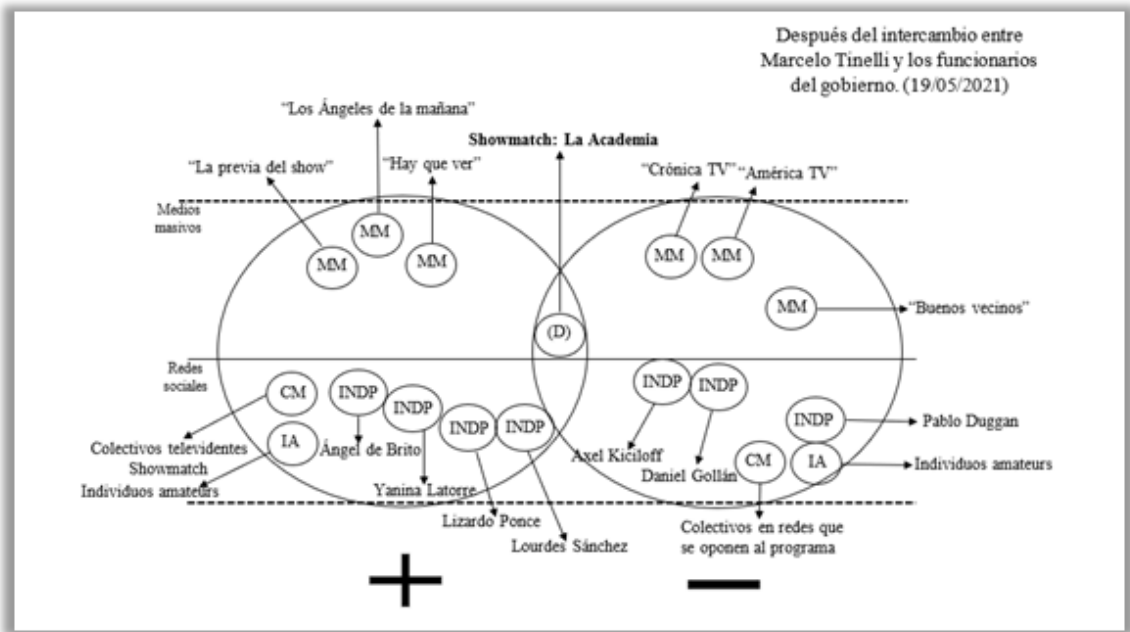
Después del intercambio entre Marcelo Tinelli y los funcionarios del gobierno. (19/05/2021)

"Los Ángeles de la mañana"

Showmatch: La Academia

"La previa del show"

"Hay que ver"

"Crónica TV" "América TV"

Medios masivos

MM

MM

MM

MM

MM

MM

"Buenos vecinos"

(D)

Redes sociales

CM

INDP

INDP

INDP

INDP

INDP

INDP

INDP

Pablo Duggan

IA

CM

IA

Colectivos televidentes Showmatch

Ángel de Brito

Axel Kiciloff

Daniel Gollán

Individuos amateurs

Individuos amateurs

Yanina Latorre

Lizardo Ponce

Lourdes Sánchez

Colectivos en redes que se oponen al programa

+

—